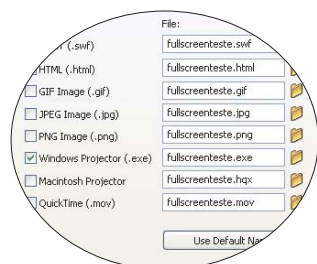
File:

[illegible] (.swf) fullscreenteste.swf

HTML (.html) fullscreenteste.html

GIF Image (.gif) fullscreenteste.gif

JPEG Image (.jpg) fullscreenteste.jpg

PNG Image (.png) fullscreenteste.png

Windows Projector (.exe) fullscreenteste.exe

Macintosh Projector fullscreenteste.hqx

QuickTime (.mov) fullscreenteste.mov

Use Default Na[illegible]